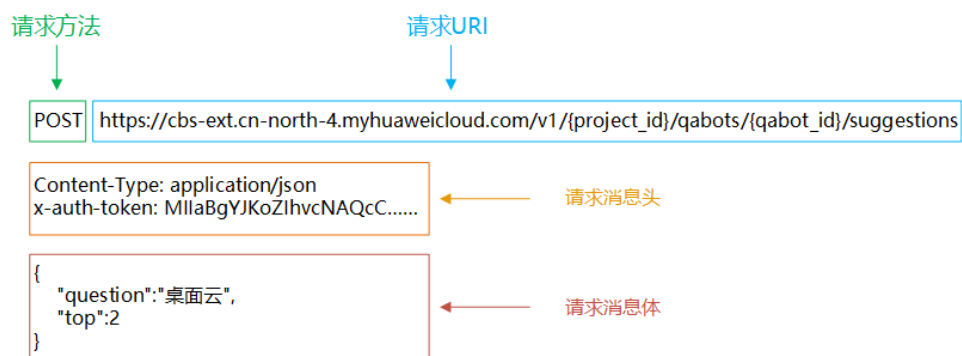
请求方法

请求URI

POST

https://cbs-ext.cn-north-4.myhuaweicloud.com/v1/{project_id}/qabots/{qabot_id}/suggestions

Content-Type: application/json
x-auth-token: MIIaBgYJKoZIhvcNAQcC......

请求消息头

{
"question":"桌面云",
"top":2
}

请求消息体